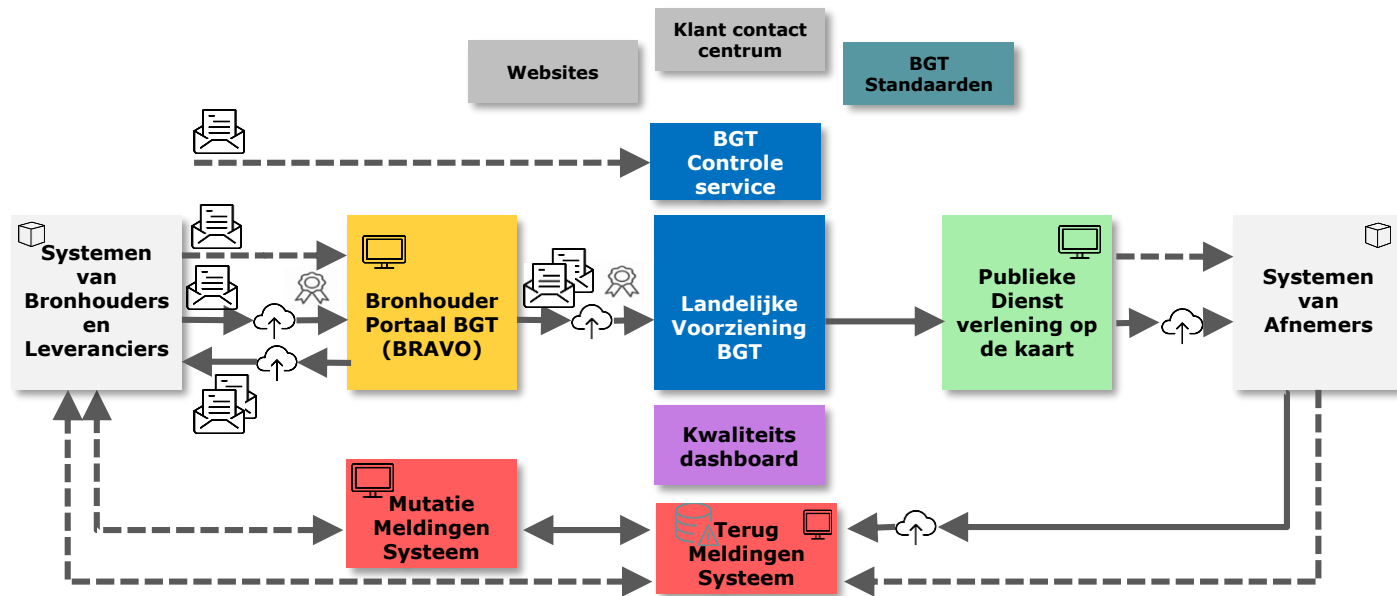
Klant contact centrum

Websites

BGT Standaarden

BGT Controle service

Systemen van Bronhouders en Leveranciers

Bronhouder Portaal BGT (BRAVO)

Landelijke Voorziening BGT

Publieke Dienst verlening op de kaart

Systemen van Afnemers

Kwaliteits dashboard

Mutatie Meldingen Systeem

Terug Meldingen Systeem